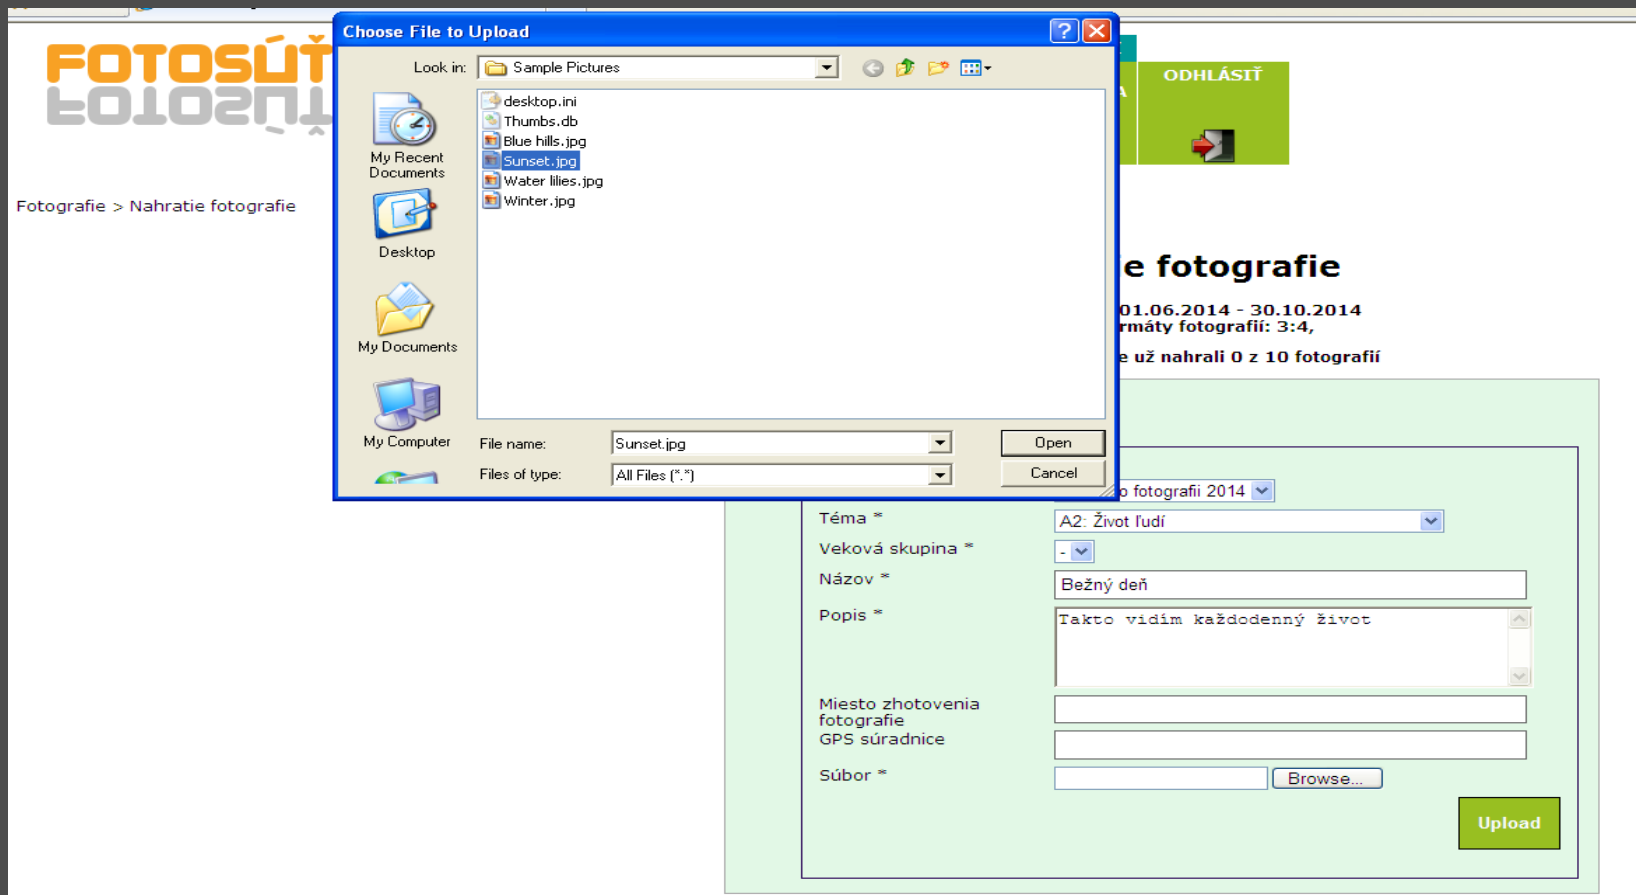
FOTOSÚŤ

Fotografie > Nahratie fotografie

Choose File to Upload

Look in: Sample Pictures

My Recent Documents

Desktop

My Documents

My Computer

desktop.ini
Thumbs.db
Blue hills.jpg
Sunset.jpg
Water lilies.jpg
Winter.jpg

File name: Sunset.jpg

Files of type: All Files (*.*)

Open

Cancel

ODHLÁSIŤ

e fotografie

01.06.2014 - 30.10.2014
rmáty fotografií: 3:4,

e už nahrali 0 z 10 fotografií

o fotografii 2014

Téma * A2: Život ľudí

Veková skupina * -

Názov * Bežný deň

Popis * Takto vidím každodenný život

Miesto zhotovenia fotografie

GPS súradnice

Súbor * Browse...

Upload